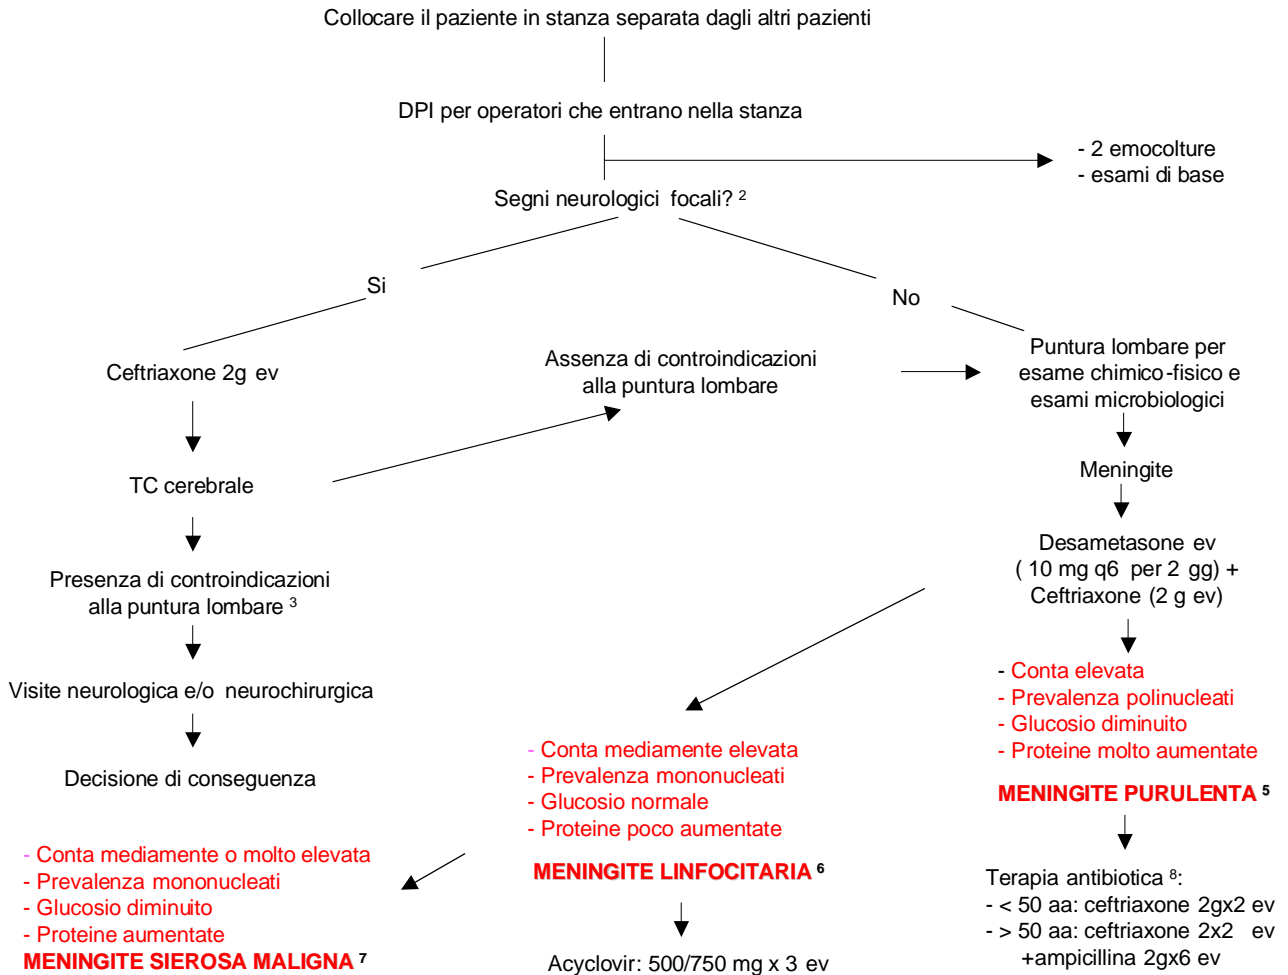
Collocare il paziente in stanza separata dagli altri pazienti

DPI per operatori che entrano nella stanza

- 2 emocolture
- esami di base

Segni neurologici focali? $^2$

Si

No

Ceftriaxone 2g ev

TC cerebrale

Presenza di controindicazioni alla puntura lombare $^3$

Visite neurologica e/o neurochirurgica

Decisione di conseguenza

Assenza di controindicazioni alla puntura lombare

Puntura lombare per esame chimico-fisico e esami microbiologici

Meningite

Desametasone ev ( 10 mg q6 per 2 gg) + Ceftriaxone (2 g ev)

- Conta elevata
- Prevalenza polinucleati
- Glucosio diminuito
- Proteine molto aumentate

MENINGITE PURULENTA $^5$

Terapia antibiotica $^8$:
- < 50 aa: ceftriaxone 2gx2 ev
- > 50 aa: ceftriaxone 2x2 ev +ampicillina 2gx6 ev

- Conta mediamente elevata
- Prevalenza mononucleati
- Glucosio normale
- Proteine poco aumentate

MENINGITE LINFOCITARIA $^6$

Acyclovir: 500/750 mg x 3 ev

- Conta mediamente o molto elevata
- Prevalenza mononucleati
- Glucosio diminuito
- Proteine aumentate
MENINGITE SIEROSA MALIGNA $^7$